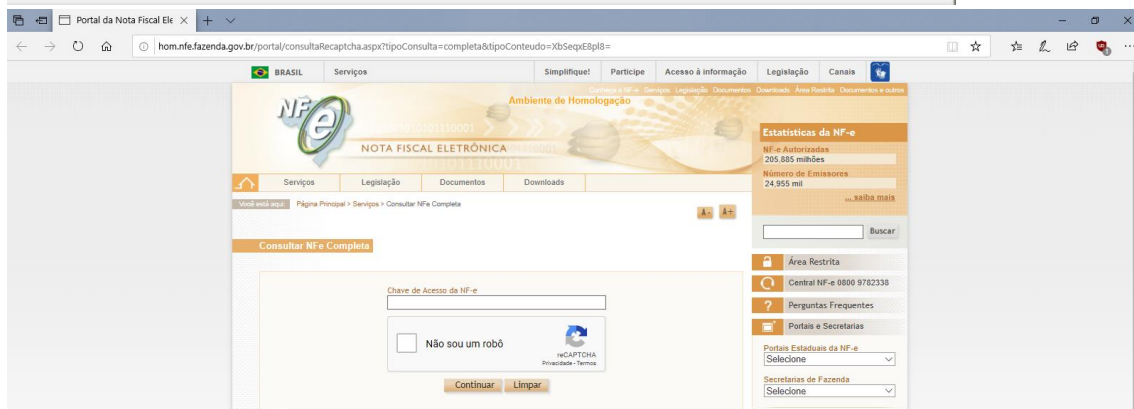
Portal da Nota Fiscal Ele

hom.nfe.fazenda.gov.br/portal/consultaRecaptcha.aspx?tipoConsulta=completa&tipoConteudo=XbSeqxE8pl8=

BRASIL Serviços Simplifique! Participe Acesso à informação Legislação Canais

Conheça a NF-e Serviços Legislação Documentos Downloads Área Restrita Documentos e outros

Ambiente de Homologação

NF-e

NOTA FISCAL ELETRÔNICA

Serviços Legislação Documentos Downloads

Você está aqui: Página Principal > Serviços > Consultar NFe Completa

A- A+

Consultar NFe Completa

Chave de Acesso da NF-e

Não sou um robô

reCAPTCHA
Privacidade - Termos

Continuar Limpar

Estatísticas da NF-e

NF-e Autorizadas
205,885 milhões

Número de Emissores
24,955 mil

...saiba mais

Buscar

Área Restrita

Central NF-e 0800 9782338

Perguntas Frequentes

Portais e Secretarias

Portais Estaduais da NF-e
Selecione

Secretarias de Fazenda
Selecione